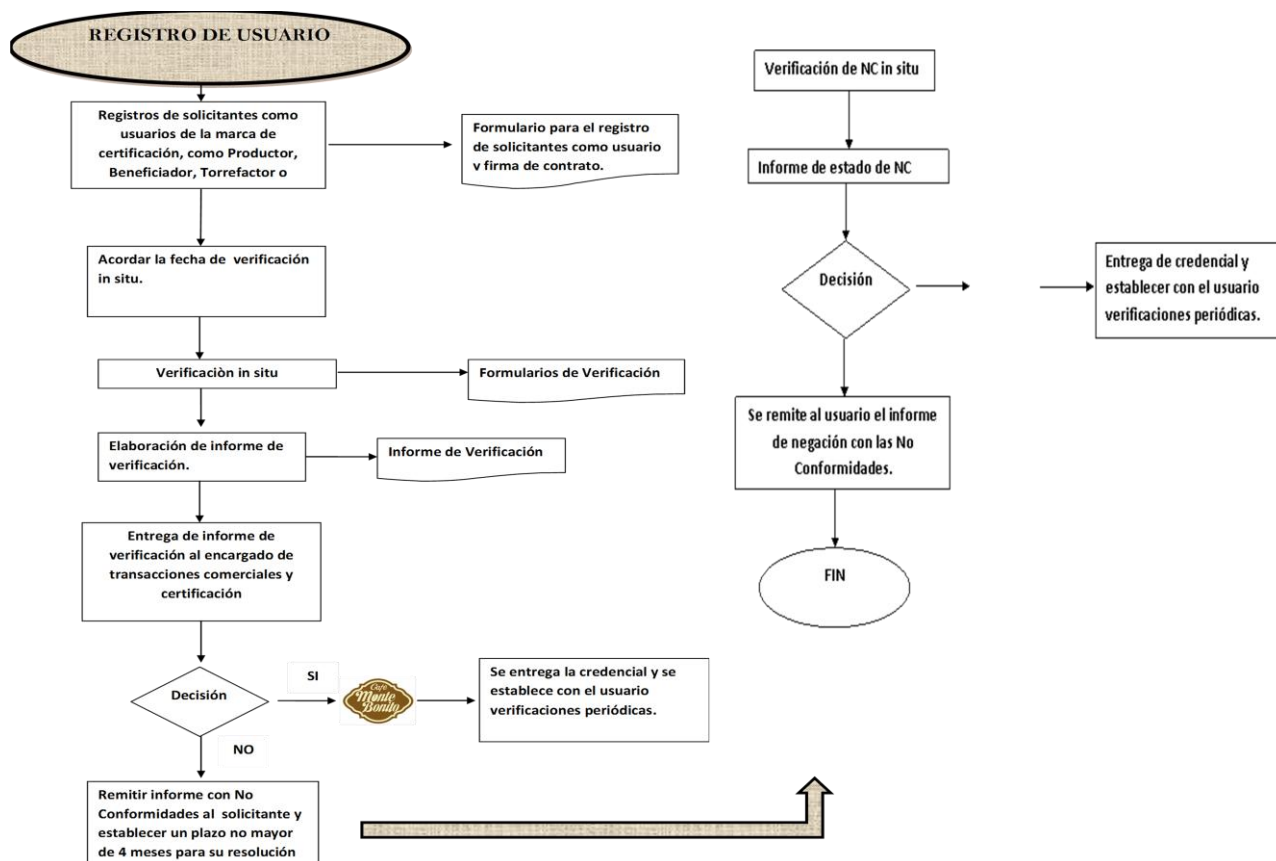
REGISTRO DE USUARIO

Registros de solicitantes como usuarios de la marca de certificación, como Productor, Beneficiador, Torrefactor o

Formulario para el registro de solicitantes como usuario y firma de contrato.

Acordar la fecha de verificación in situ.

Verificaciòn in situ

Formularios de Verificación

Elaboración de informe de verificación.

Informe de Verificación

Entrega de informe de verificación al encargado de transacciones comerciales y certificación

Decisión

SI

Café Monte Bonito

Se entrega la credencial y se establece con el usuario verificaciones periódicas.

NO

Remitir informe con No Conformidades al solicitante y establecer un plazo no mayor de 4 meses para su resolución

Verificación de NC in situ

Informe de estado de NC

Decisión

Entrega de credencial y establecer con el usuario verificaciones periódicas.

Se remite al usuario el informe de negación con las No Conformidades.

FIN